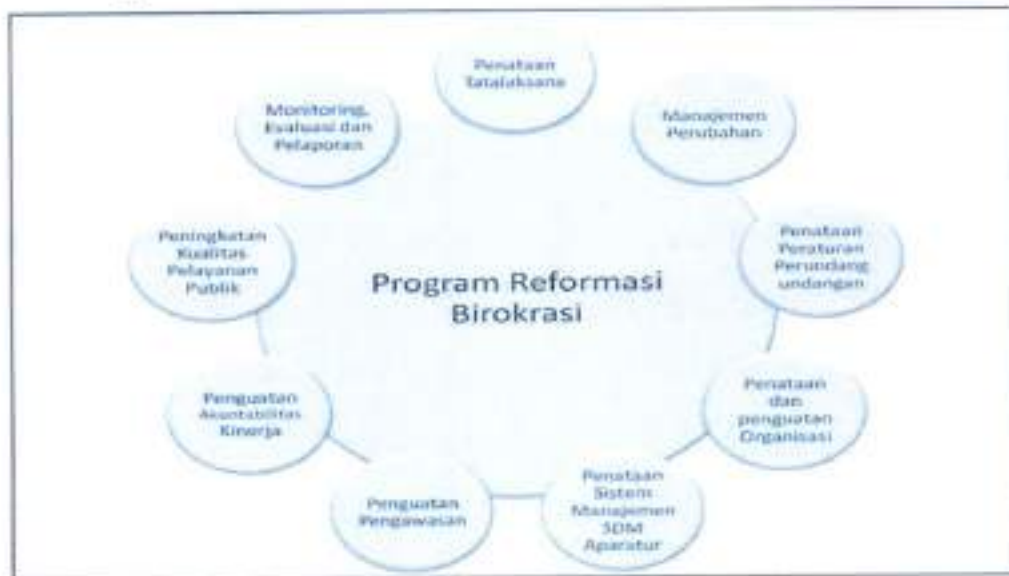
Program Reformasi Birokrasi

Penataan Tatalaksana

Manajemen Perubahan

Penataan Peraturan Perundang undangan

Penataan dan penguatan Organisasi

Penataan Sistem Manajemen SDM Aparatur

Penguatan Pengawasan

Penguatan Akuntabilitas Kinerja

Peningkatan Kualitas Pelayanan Publik

Monitoring, Evaluasi dan Pelaporan